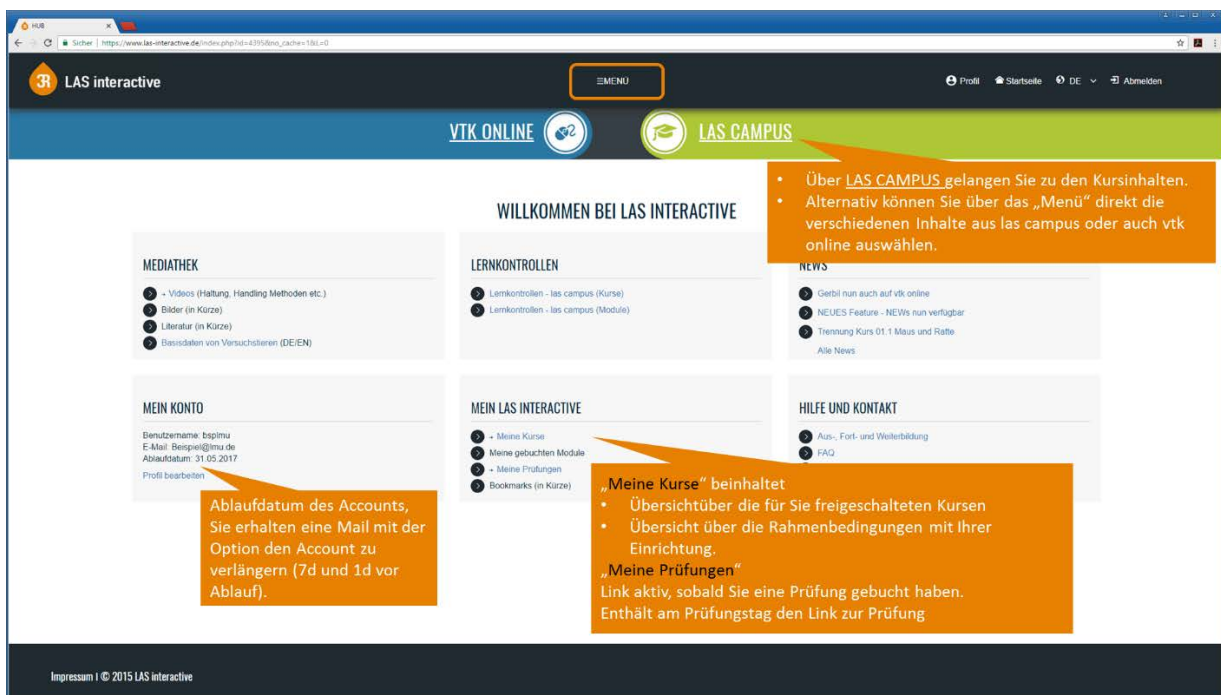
HUB

Sicher | https://www.las-interactive.de/index.php?id=4395&no_cache=1&L=0

LAS interactive

≡MENU

Profil Startseite DE Abmelden

VTK ONLINE

LAS CAMPUS

• Über LAS CAMPUS gelangen Sie zu den Kursinhalten.
• Alternativ können Sie über das „Menü" direkt die verschiedenen Inhalte aus las campus oder auch vtk online auswählen.

WILLKOMMEN BEI LAS INTERACTIVE

MEDIATHEK

+ Videos (Haltung, Handling Methoden etc.)
Bilder (in Kürze)
Literatur (in Kürze)
Basisdaten von Versuchstieren (DE/EN)

LERNKONTROLLEN

Lernkontrollen - las campus (Kurse)
Lernkontrollen - las campus (Module)

NEWS

Gerbil nun auch auf vtk online
NEUES Feature - NEWs nun verfügbar
Trennung Kurs 01.1 Maus und Ratte
Alle News

MEIN KONTO

Benutzername: bsplmu
E-Mail: Beispiel@lmu.de
Ablaufdatum: 31.05.2017
Profil bearbeiten

Ablaufdatum des Accounts, Sie erhalten eine Mail mit der Option den Account zu verlängern (7d und 1d vor Ablauf).

MEIN LAS INTERACTIVE

+ Meine Kurse
Meine gebuchten Module
+ Meine Prüfungen
Bookmarks (in Kürze)

HILFE UND KONTAKT

Aus-, Fort- und Weiterbildung
FAQ

„Meine Kurse" beinhaltet
• Übersichtüber die für Sie freigeschalteten Kursen
• Übersicht über die Rahmenbedingungen mit Ihrer Einrichtung.
„Meine Prüfungen"
Link aktiv, sobald Sie eine Prüfung gebucht haben.
Enthält am Prüfungstag den Link zur Prüfung

Impressum | © 2015 LAS interactive